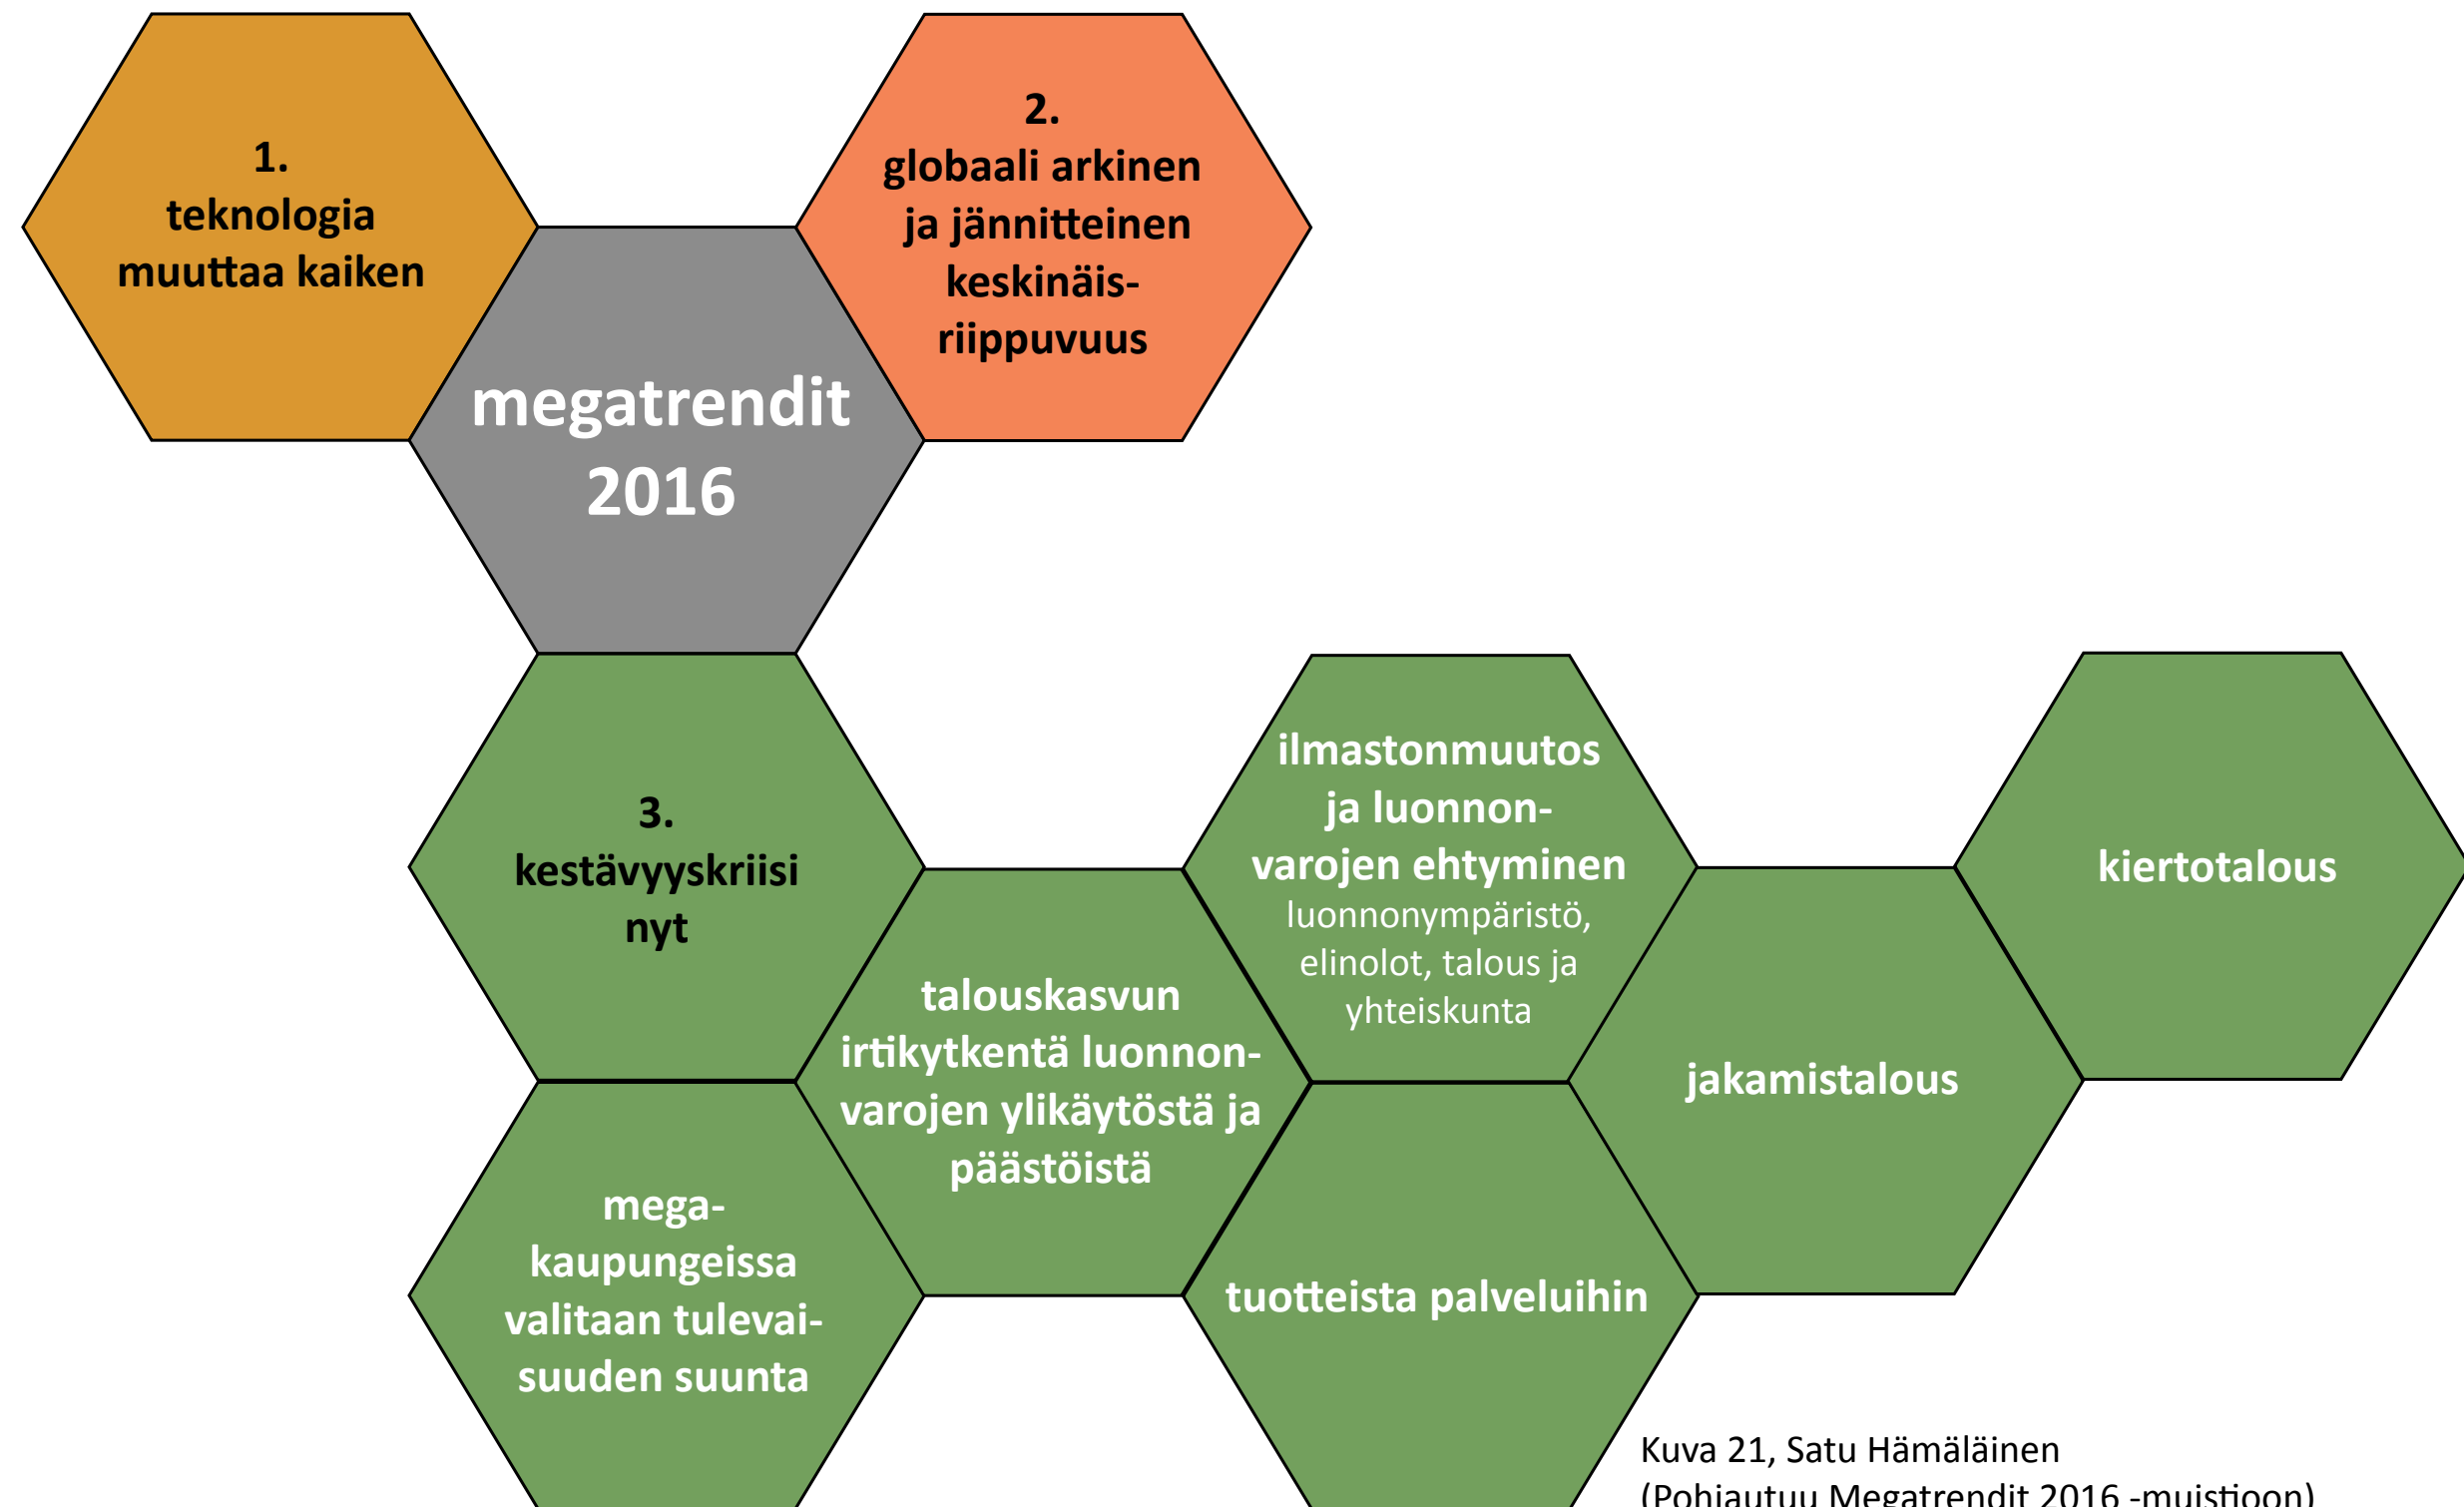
1.
teknologia muuttaa kaiken

2.
globaali arkinen ja jännitteinen keskinäisriippuvuus

megatrendit 2016

3.
kestävyyskriisi nyt

talouskasvun irtikytkentä luonnonvarojen ylikäytöstä ja päästöistä

ilmastonmuutos ja luonnonvarojen ehtyminen
luonnonympäristö, elinolot, talous ja yhteiskunta

kiertotalous

jakamistalous

megakaupungeissa valitaan tulevaisuuden suunta

tuotteista palveluihin

Kuva 21, Satu Hämäläinen
(Pohjautuu Megatrendit 2016 -muistioon)